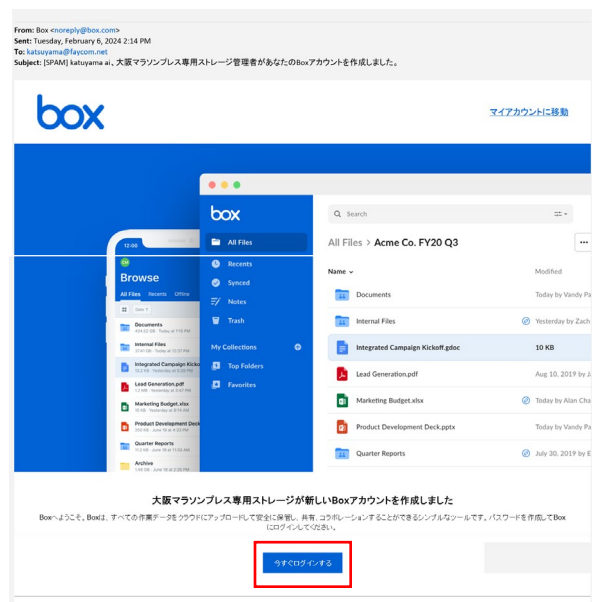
From: Box <noreply@box.com>
Sent: Tuesday, February 6, 2024 2:14 PM
To: katsuyama@faycom.net
Subject: [SPAM] katuyama ai、大阪マラソンプレス専用ストレージ管理者があなたのBoxアカウントを作成しました。

box

マイアカウントに移動

box

All Files
Recents
Synced
Notes
Trash
My Collections
Top Folders
Favorites

Search

All Files > Acme Co. FY20 Q3

Name
Modified

Documents
Today by Vandy P

Internal Files
Yesterday by Zach

Integrated Campaign Kickoff.gdoc
10 KB

Lead Generation.pdf
Aug 10, 2019 by J

Marketing Budget.xlsx
Today by Alan Cha

Product Development Deck.pptx
Today by Vandy P

Quarter Reports
July 30, 2019 by E

12:00
Browse
All Files Recents Offline
Documents
Internal Files
Integrated Campaign Kickoff
Lead Generation.pdf
Marketing Budget.xlsx
Product Development Deck
Quarter Reports
Archive

大阪マラソンプレス専用ストレージが新しいBoxアカウントを作成しました

Boxへようこそ。Boxは、すべての作業データをクラウドにアップロードして安全に保管し、共有、コラボレーションすることができるシンプルなツールです。パスワードを作成してBoxにログインしてください。

今すぐログインする